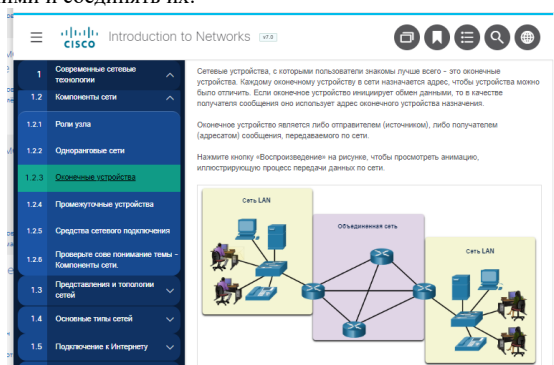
ими и соединять их.

cisco Introduction to Networks v7.0

1 Современные сетевые технологии

1.2 Компоненты сети

1.2.1 Роли узла

1.2.2 Одноранговые сети

1.2.3 Оконечные устройства

1.2.4 Промежуточные устройства

1.2.5 Средства сетевого подключения

1.2.6 Проверьте свое понимание темы - Компоненты сети.

1.3 Представления и топологии сетей

1.4 Основные типы сетей

1.5 Подключение к Интернету

Сетевые устройства, с которыми пользователи знакомы лучше всего - это оконечные устройства. Каждому оконечному устройству в сети назначается адрес, чтобы устройства можно было отличить. Если оконечное устройство инициирует обмен данными, то в качестве получателя сообщения оно использует адрес оконечного устройства назначения.

Оконечное устройство является либо отправителем (источником), либо получателем (адресатом) сообщения, передаваемого по сети.

Нажмите кнопку «Воспроизведение» на рисунке, чтобы просмотреть анимацию, иллюстрирующую процесс передачи данных по сети.

Сеть LAN

Объединенная сеть

Сеть LAN